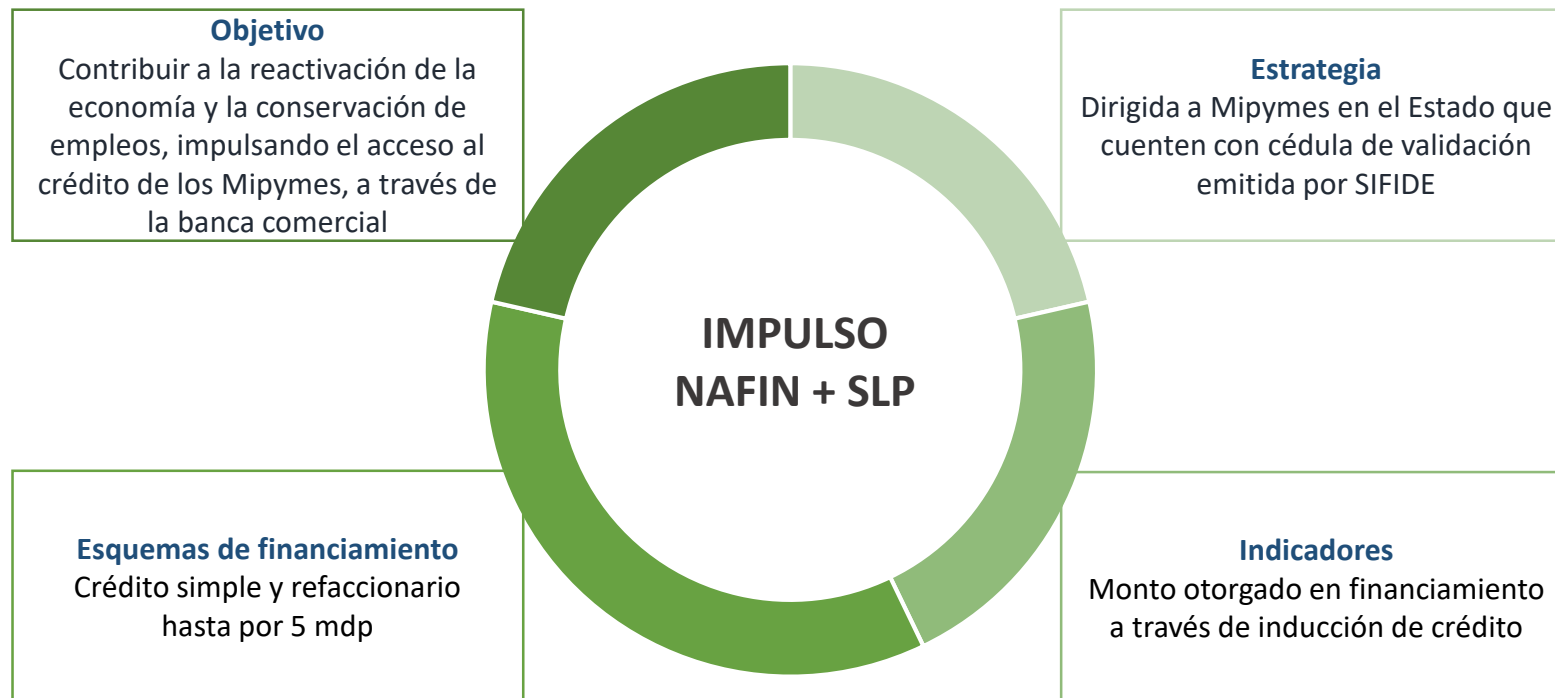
Objetivo
Contribuir a la reactivación de la economía y la conservación de empleos, impulsando el acceso al crédito de los Mipymes, a través de la banca comercial

Estrategia
Dirigida a Mipymes en el Estado que cuenten con cédula de validación emitida por SIFIDE

IMPULSO
NAFIN + SLP

Esquemas de financiamiento
Crédito simple y refaccionario hasta por 5 mdp

Indicadores
Monto otorgado en financiamiento a través de inducción de crédito